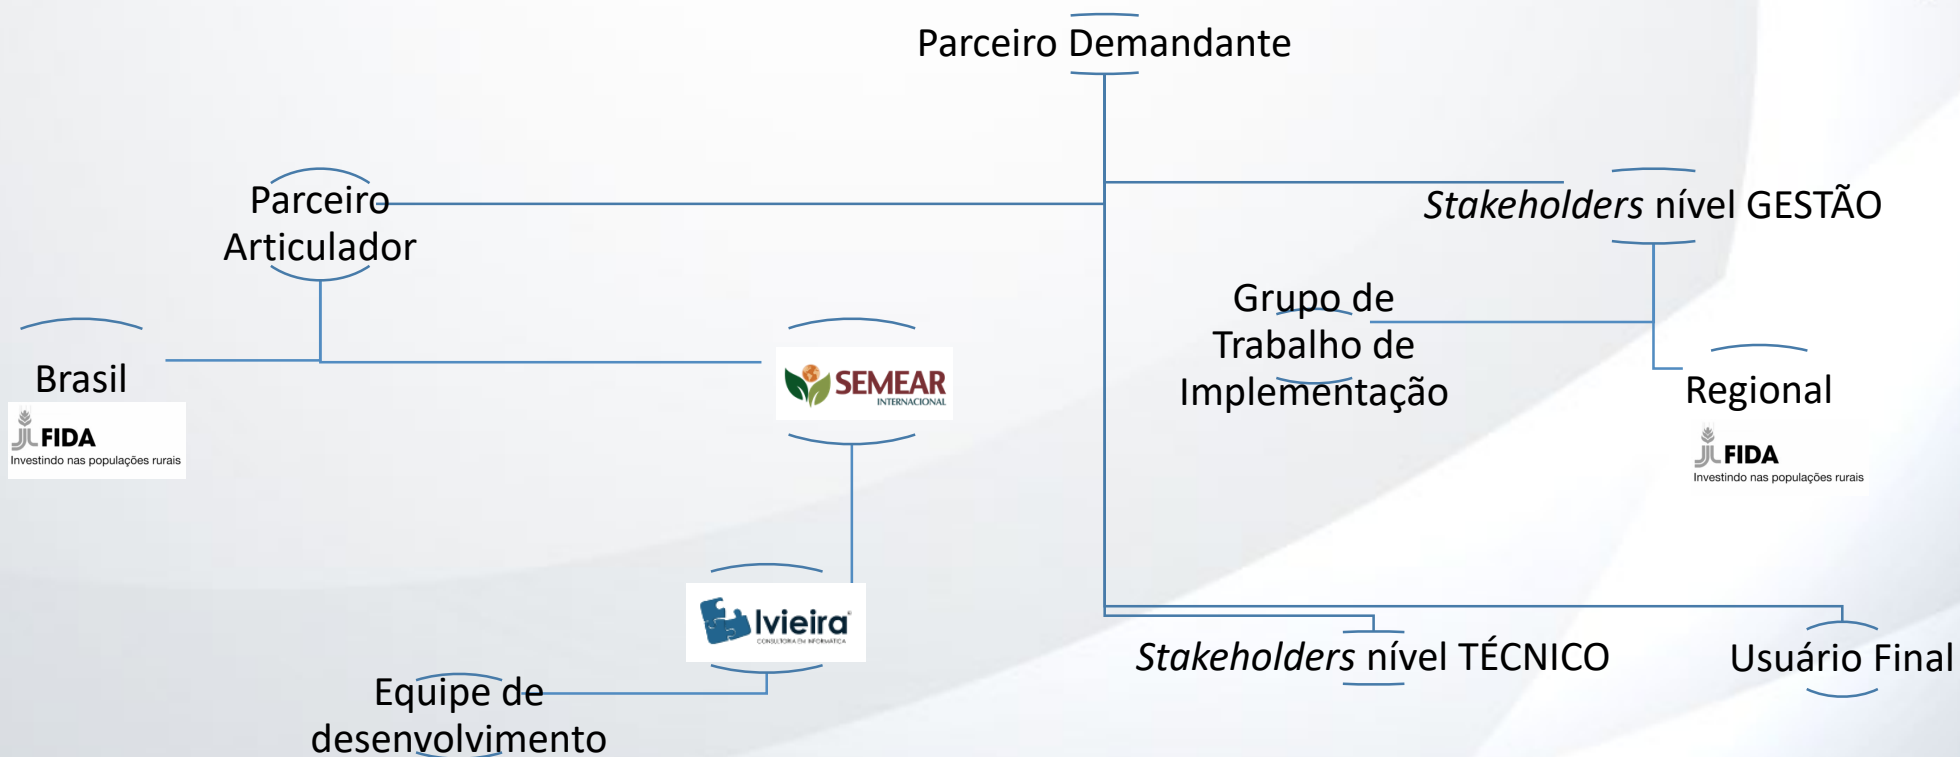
Parceiro Demandante

Parceiro Articulador

Stakeholders nível GESTÃO

Grupo de Trabalho de Implementação

Brasil

FIDA
Investindo nas populações rurais

SEMEAR
INTERNACIONAL

Regional

FIDA
Investindo nas populações rurais

Ivieira
CONSULTORIA EM INFORMÁTICA

Equipe de desenvolvimento

Stakeholders nível TÉCNICO

Usuário Final